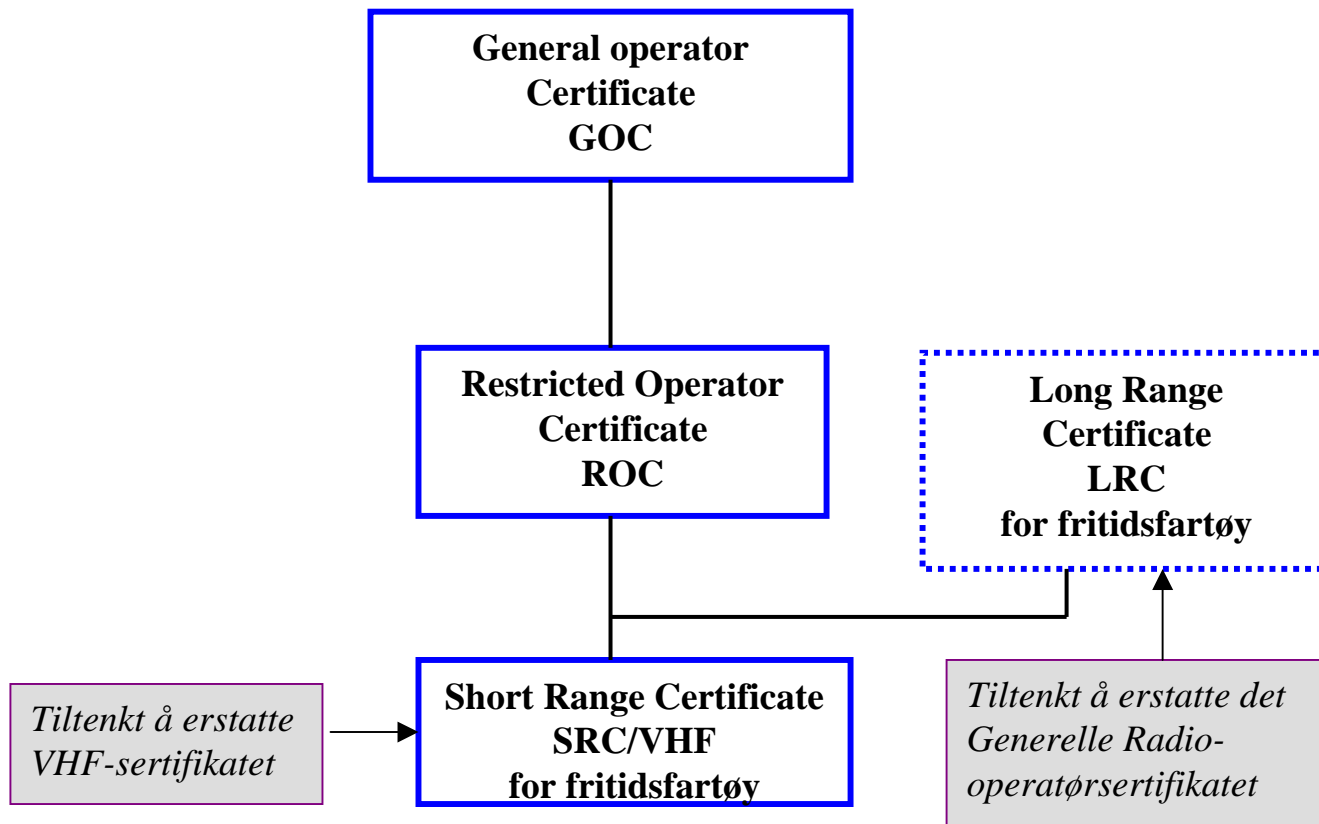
General operator Certificate GOC

Restricted Operator Certificate ROC

Long Range Certificate LRC for fritidsfartøy

Tiltenkt å erstatte VHF-sertifikatet

Short Range Certificate SRC/VHF for fritidsfartøy

Tiltenkt å erstatte det Generelle Radiooperatørsertifikatet